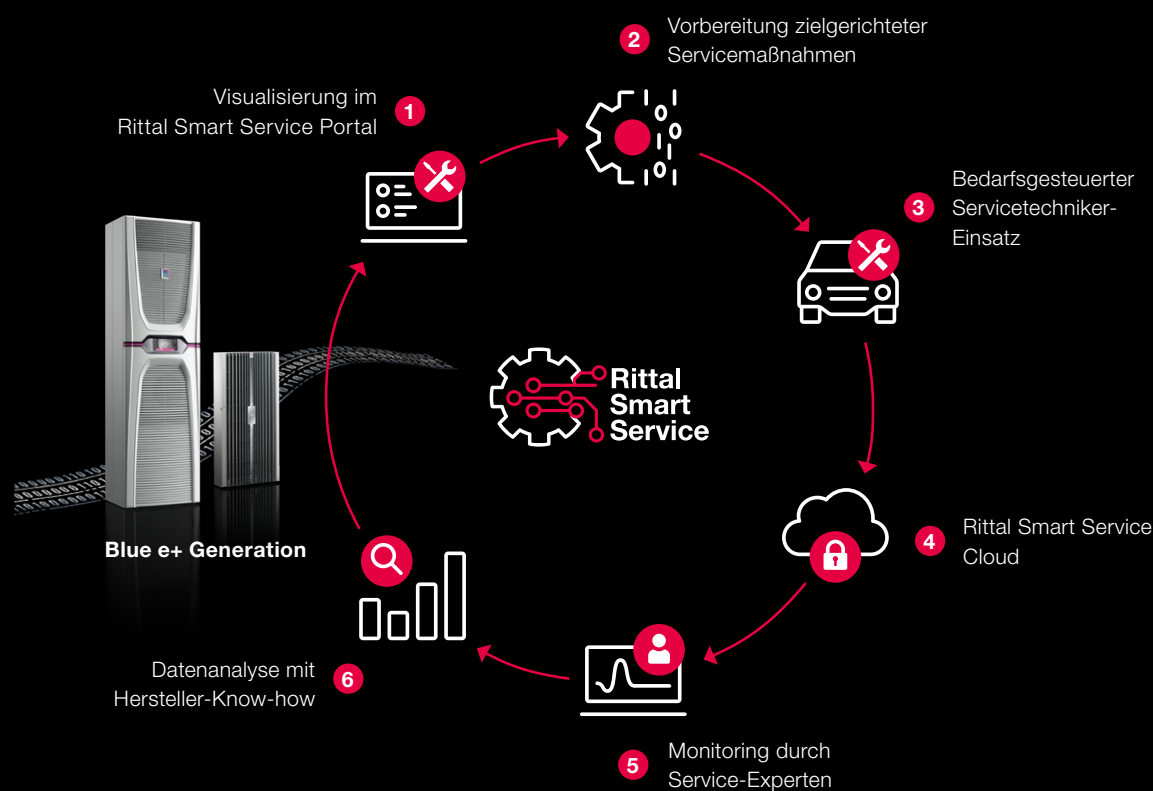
2 Vorbereitung zielgerichteter Servicemaßnahmen

Visualisierung im Rittal Smart Service Portal 1

3 Bedarfsgesteuerter Servicetechniker-Einsatz

Rittal Smart Service

Blue e+ Generation

4 Rittal Smart Service Cloud

Datenanalyse mit Hersteller-Know-how 6

5 Monitoring durch Service-Experten